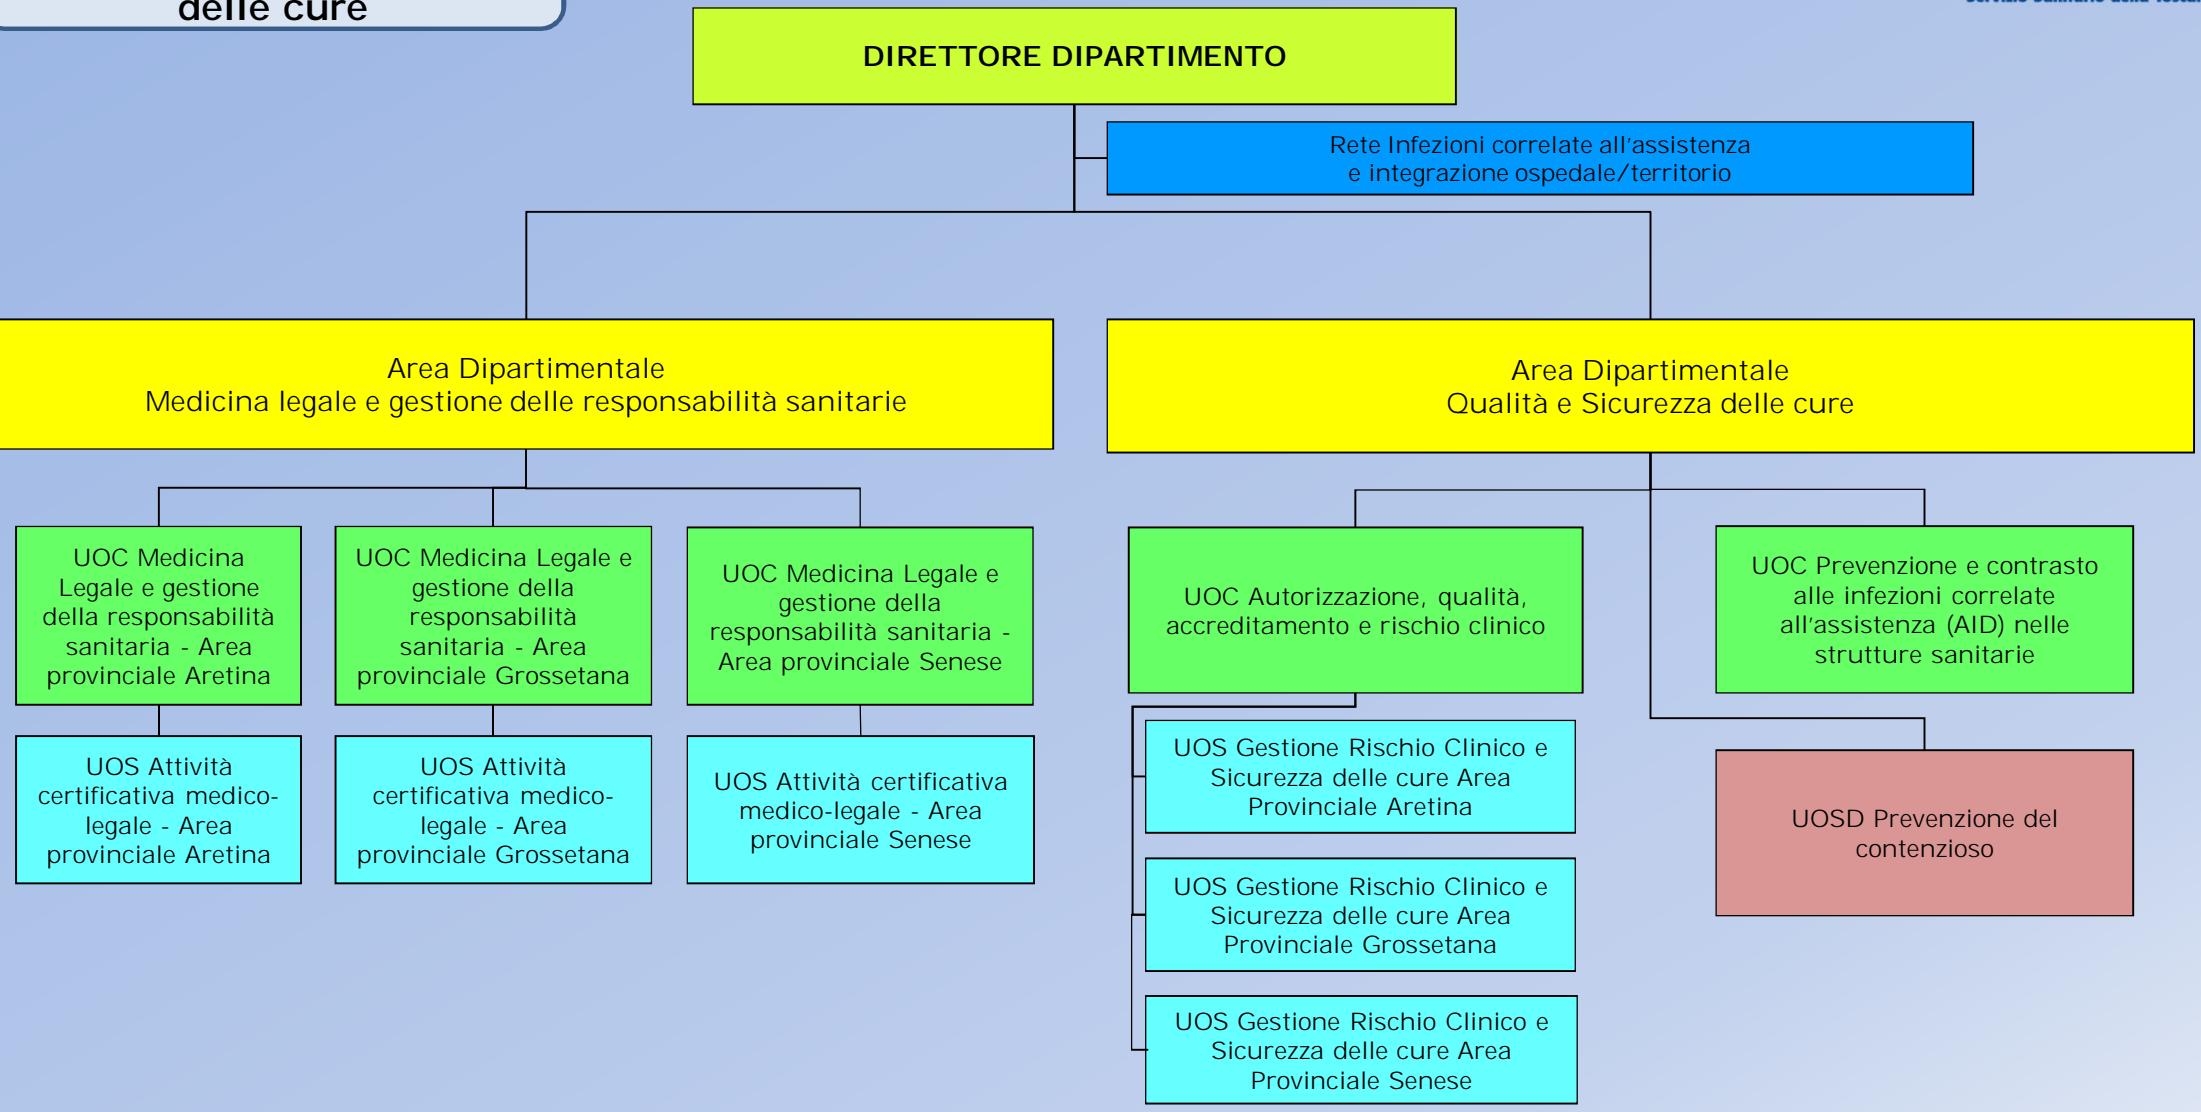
delle cure

DIRETTORE DIPARTIMENTO

Rete Infezioni correlate all'assistenza e integrazione ospedale/territorio

Area Dipartimentale
Medicina legale e gestione delle responsabilità sanitarie

Area Dipartimentale
Qualità e Sicurezza delle cure

UOC Medicina Legale e gestione della responsabilità sanitaria - Area provinciale Aretina

UOC Medicina Legale e gestione della responsabilità sanitaria - Area provinciale Grossetana

UOC Medicina Legale e gestione della responsabilità sanitaria - Area provinciale Senese

UOS Attività certificativa medico-legale - Area provinciale Aretina

UOS Attività certificativa medico-legale - Area provinciale Grossetana

UOS Attività certificativa medico-legale - Area provinciale Senese

UOC Autorizzazione, qualità, accreditamento e rischio clinico

UOC Prevenzione e contrasto alle infezioni correlate all'assistenza (AID) nelle strutture sanitarie

UOS Gestione Rischio Clinico e Sicurezza delle cure Area Provinciale Aretina

UOS Gestione Rischio Clinico e Sicurezza delle cure Area Provinciale Grossetana

UOS Gestione Rischio Clinico e Sicurezza delle cure Area Provinciale Senese

UOSD Prevenzione del contenzioso